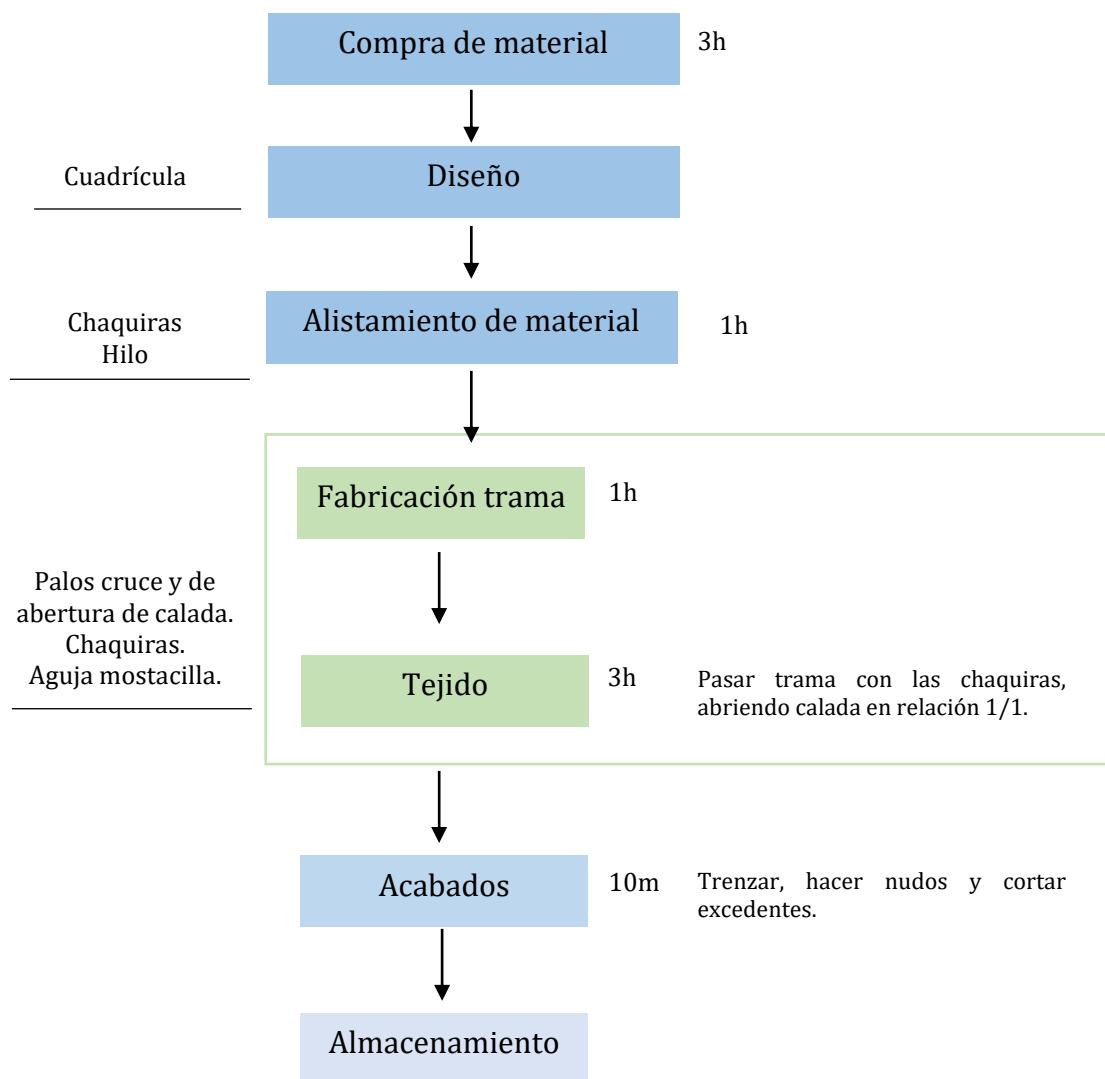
Compra de material

3h

Cuadrícula

Diseño

Chaquiras
Hilo

Alistamiento de material

1h

Fabricación trama

1h

Palos cruce y de abertura de calada.
Chaquiras.
Aguja mostacilla.

Tejido

3h

Pasar trama con las chaquiras, abriendo calada en relación 1/1.

Acabados

10m

Trenzar, hacer nudos y cortar excedentes.

Almacenamiento